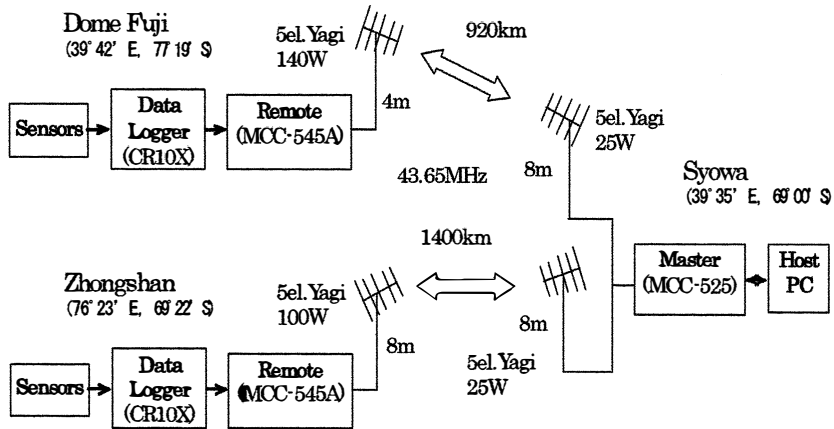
Dome Fuji
(39° 42' E, 77° 19' S)

5el. Yagi
140W

920km

Sensors

Data Logger (CR10X)

Remote (MCC-545A)

4m

5el. Yagi
25W

43.65MHz

8m

Syowa
(39° 35' E, 69° 00' S)

1400km

Master (MCC-525)

Host PC

Zhongshan
(76° 23' E, 69° 22' S)

5el. Yagi
100W

8m

8m

Sensors

Data Logger (CR10X)

Remote (MCC-545A)

5el. Yagi
25W